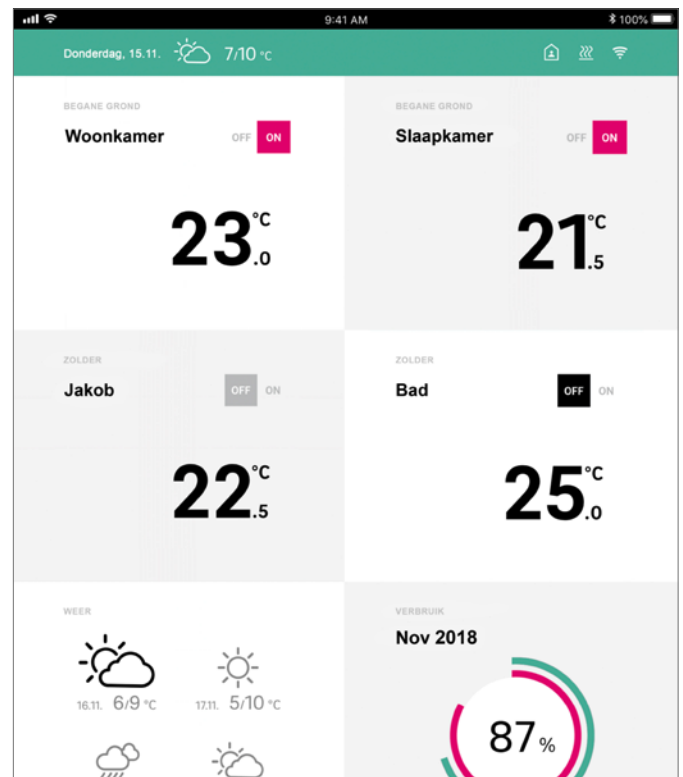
9:41 AM
100%

Donderdag, 15.11. 7/10 °C

BEGANE GROND
Woonkamer
OFF ON
23°C .0

BEGANE GROND
Slaapkamer
OFF ON
21°C .5

ZOLDER
Jakob
OFF ON
22°C .5

ZOLDER
Bad
OFF ON
25°C .0

WEER
16.11. 6/9 °C
17.11. 5/10 °C

VERBRUIK
Nov 2018
87 %